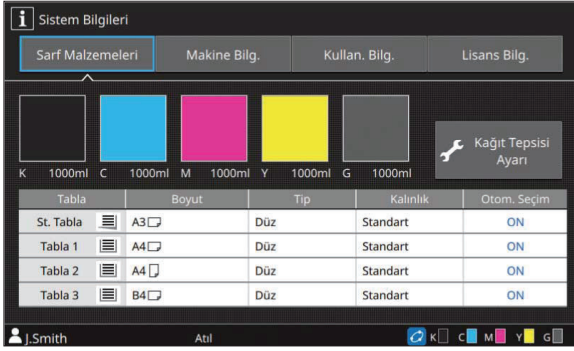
Sistem Bilgileri

Sarf Malzemeleri | Makine Bilg. | Kullan. Bilg. | Lisans Bilg.

K 1000ml C 1000ml M 1000ml Y 1000ml G 1000ml

Kağıt Tepsisi Ayarı

| Tabla | Boyut | Tip | Kalınlık | Otom. Seçim |
|---|---|---|---|---|
| St. Tabla | A3 | Düz | Standart | ON |
| Tabla 1 | A4 | Düz | Standart | ON |
| Tabla 2 | A4 | Düz | Standart | ON |
| Tabla 3 | B4 | Düz | Standart | ON |

J.Smith Atıl K C M Y G